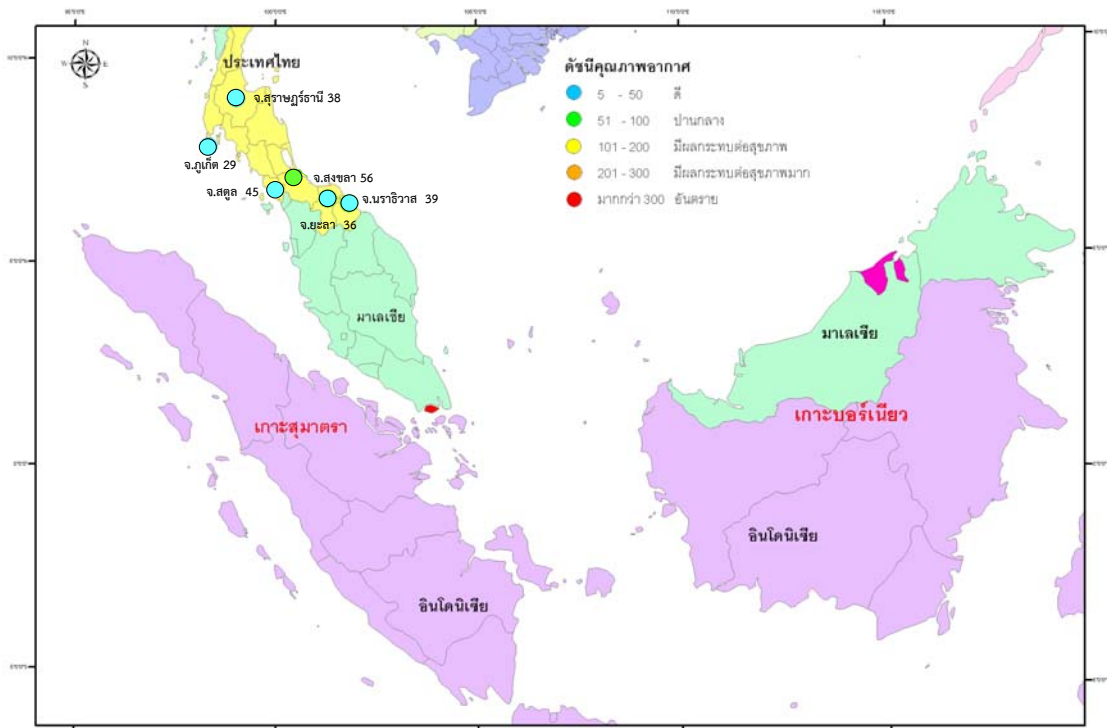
ดัชนีคุณภาพอากาศ
5 - 50 ดี
51 - 100 ปานกลาง
101 - 200 มีผลกระทบต่อสุขภาพ
201 - 300 มีผลกระทบต่อสุขภาพมาก
มากกว่า 300 อันตราย

ประเทศไทย
จ.สุราษฎร์ธานี 38
จ.ภูเก็ต 29
จ.สงขลา 56
จ.สตูล 45
จ.นราธิวาส 39
จ.ยะลา 36
มาเลเซีย
มาเลเซีย
เกาะสุมาตรา
เกาะบอร์เนียว
อินโดนิเซีย
อินโดนิเซีย